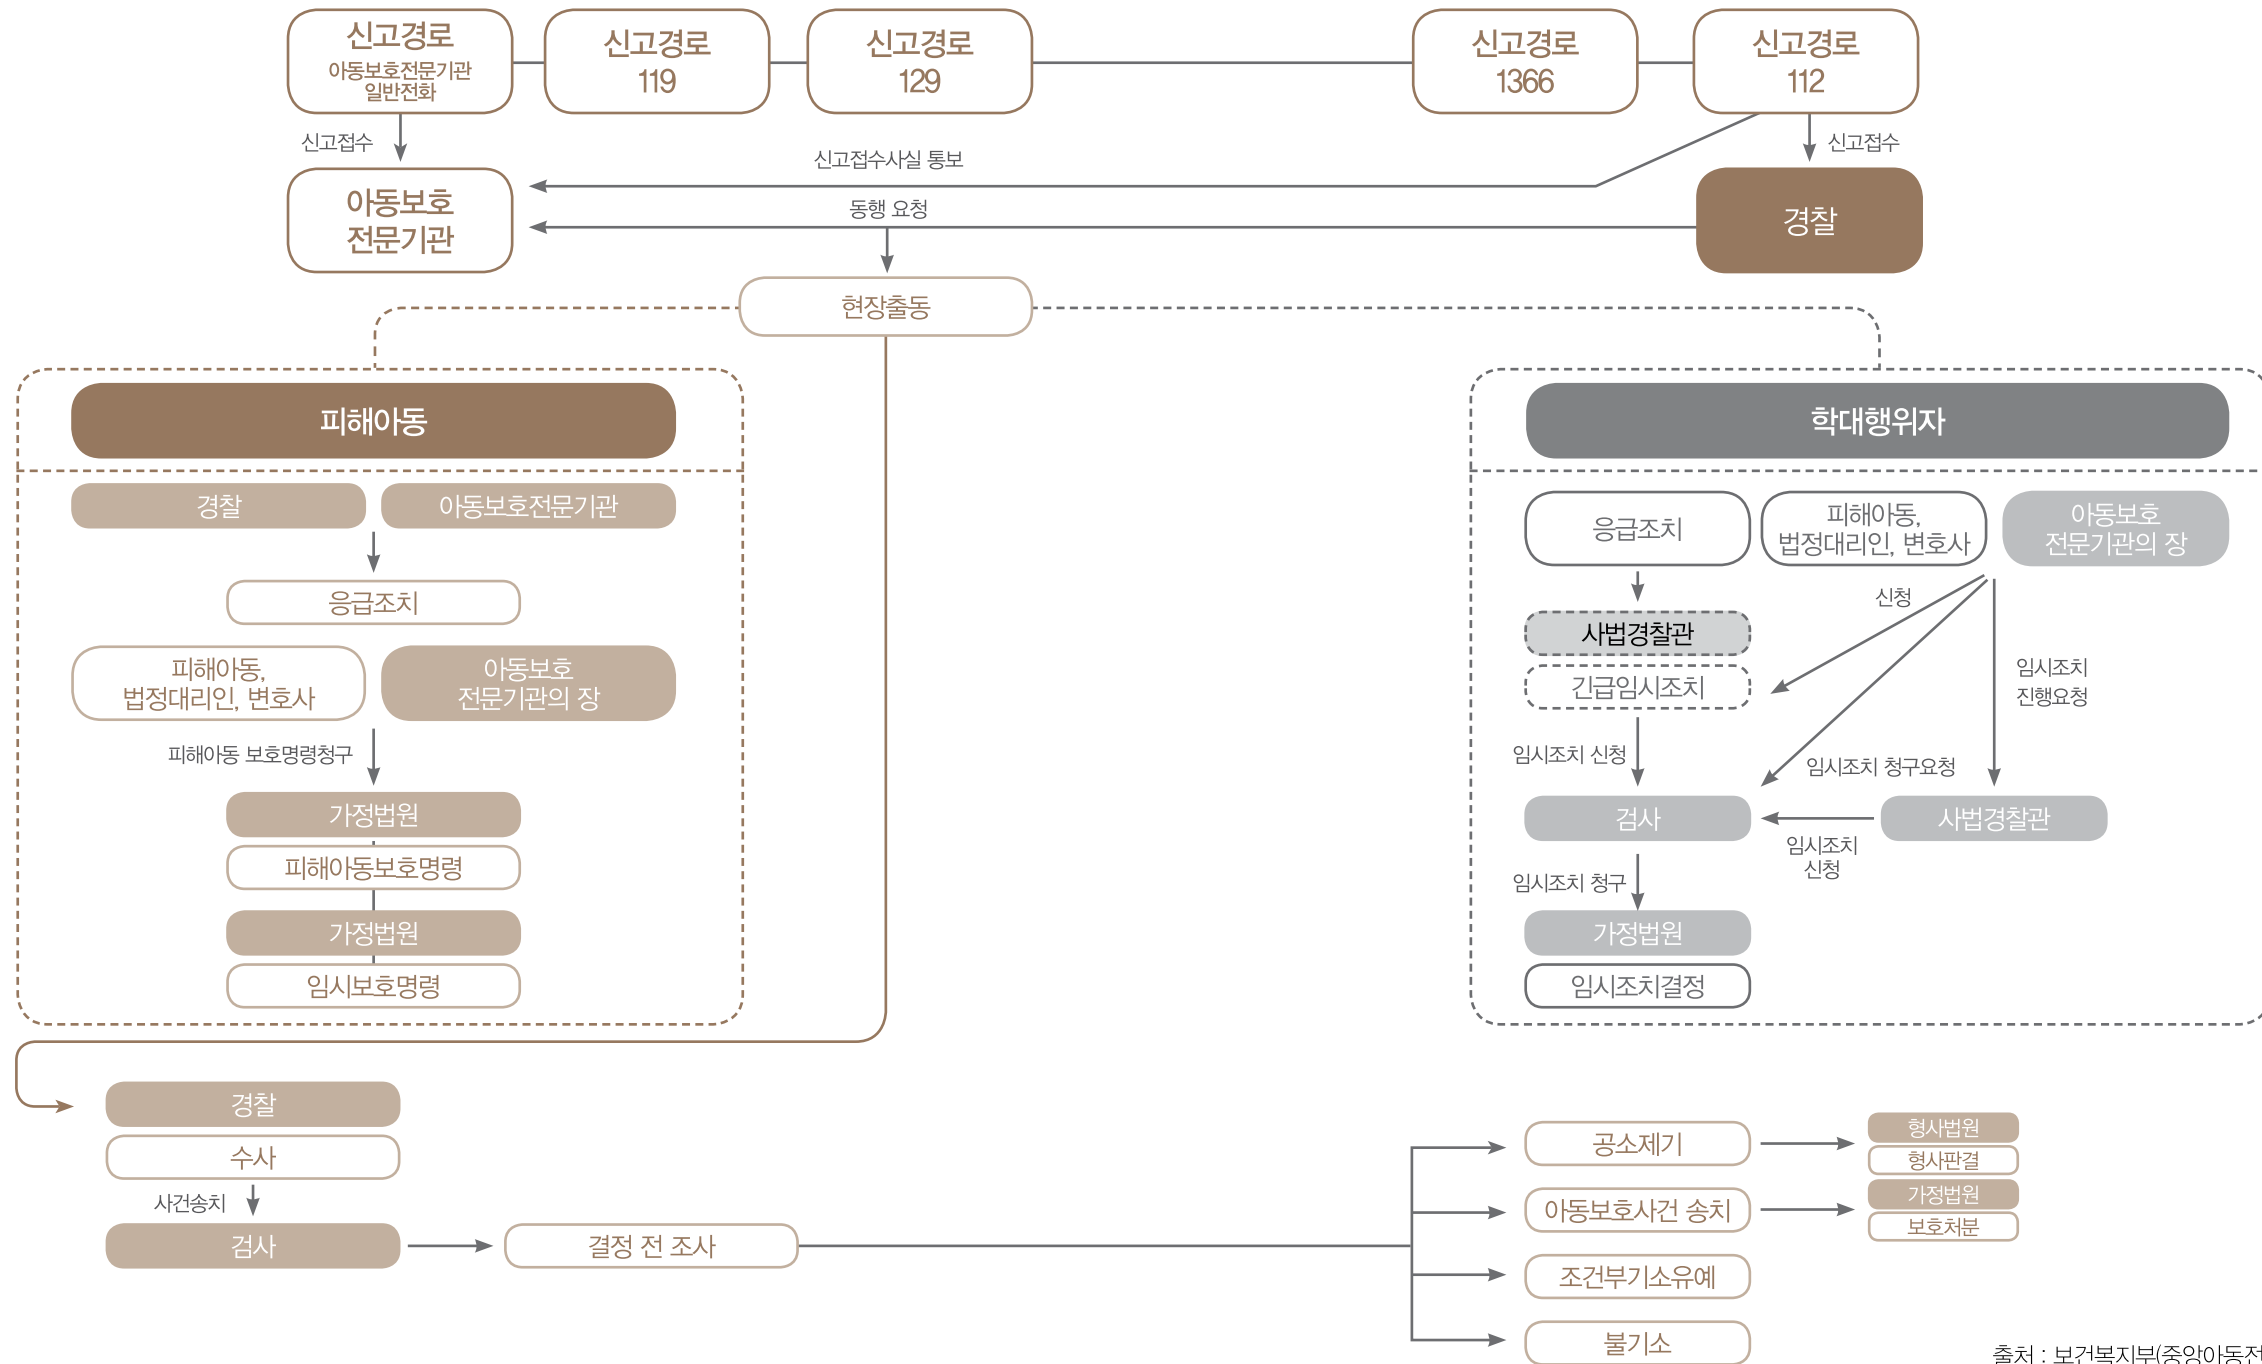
신고경로
아동보호전문기관 일반전화

신고경로
119

신고경로
129

신고경로
1366

신고경로
112

신고접수

신고접수사실 통보

신고접수

아동보호 전문기관

동행 요청

경찰

현장출동

피해아동

경찰

아동보호전문기관

응급조치

피해아동, 법정대리인, 변호사

아동보호 전문기관의 장

피해아동 보호명령청구

가정법원

피해아동보호명령

가정법원

임시보호명령

학대행위자

응급조치

피해아동, 법정대리인, 변호사

아동보호 전문기관의 장

신청

사법경찰관

긴급임시조치

임시조치 진행요청

임시조치 신청

임시조치 청구요청

검사

사법경찰관

임시조치 신청

임시조치 청구

가정법원

임시조치결정

경찰

수사

사건송치

검사

결정 전 조사

공소제기

형사법원

형사판결

아동보호사건 송치

가정법원

보호처분

조건부기소유예

불기소

출처 : 보건복지부(중앙아동전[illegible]